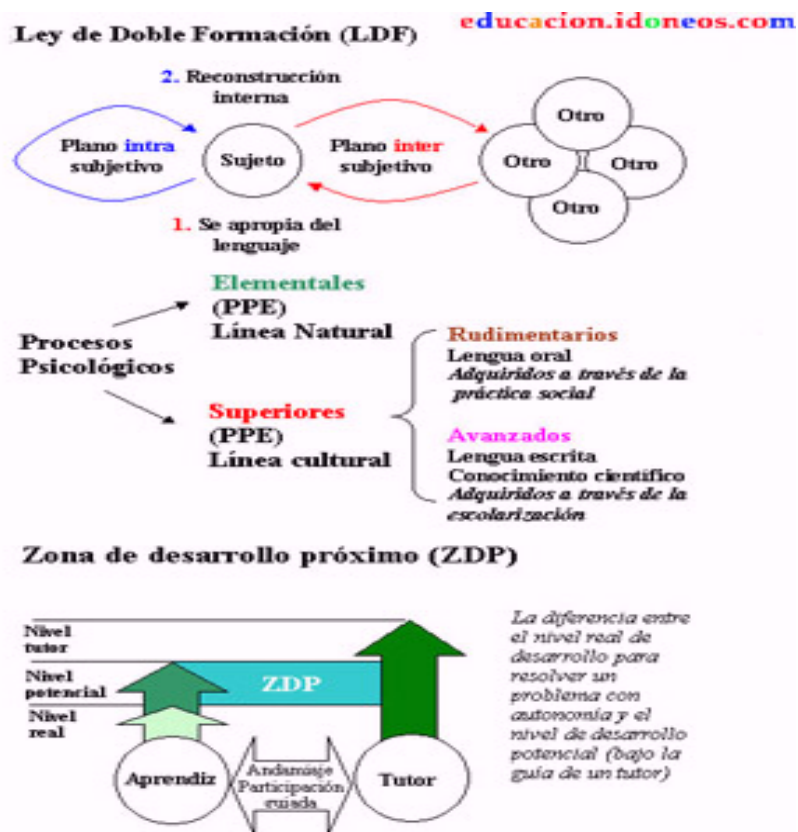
educacion.idoneos.com

Ley de Doble Formación (LDF)

2. Reconstrucción interna

Plano intra subjetivo

Sujeto

Plano inter subjetivo

Otro

Otro

Otro

Otro

1. Se apropia del lenguaje

Procesos Psicológicos

Elementales
(PPE)
Línea Natural

Superiores
(PPE)
Línea cultural

Rudimentarios
Lengua oral
Adquiridos a través de la práctica social

Avanzados
Lengua escrita
Conocimiento científico
Adquiridos a través de la escolarización

Zona de desarrollo próximo (ZDP)

Nivel tutor

Nivel potencial

Nivel real

ZDP

Aprendiz

Andamiaje
Participación guiada

Tutor

La diferencia entre el nivel real de desarrollo para resolver un problema con autonomía y el nivel de desarrollo potencial (bajo la guía de un tutor)